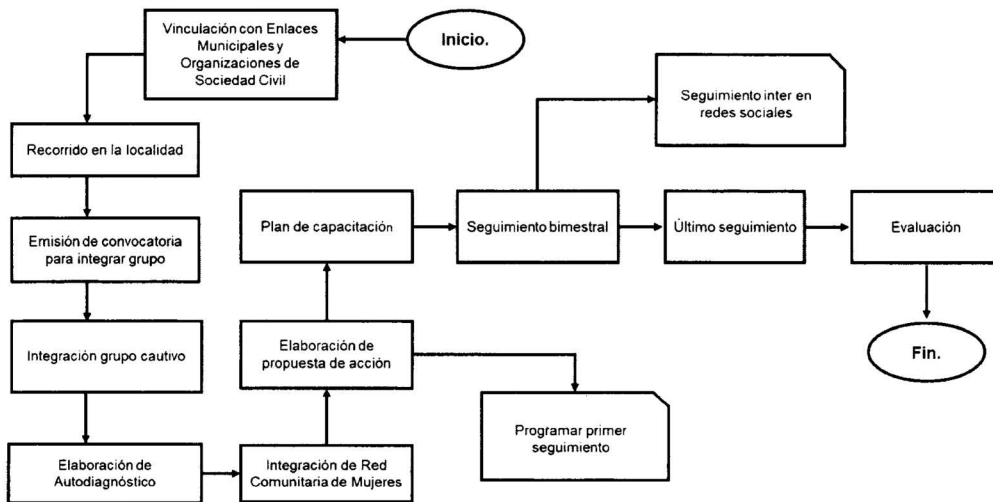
Inicio.

Vinculación con Enlaces Municipales y Organizaciones de Sociedad Civil

Recorrido en la localidad

Emisión de convocatoria para integrar grupo

Integración grupo cautivo

Elaboración de Autodiagnóstico

Integración de Red Comunitaria de Mujeres

Elaboración de propuesta de acción

Programar primer seguimiento

Plan de capacitación

Seguimiento bimestral

Seguimiento inter en redes sociales

Último seguimiento

Evaluación

Fin.